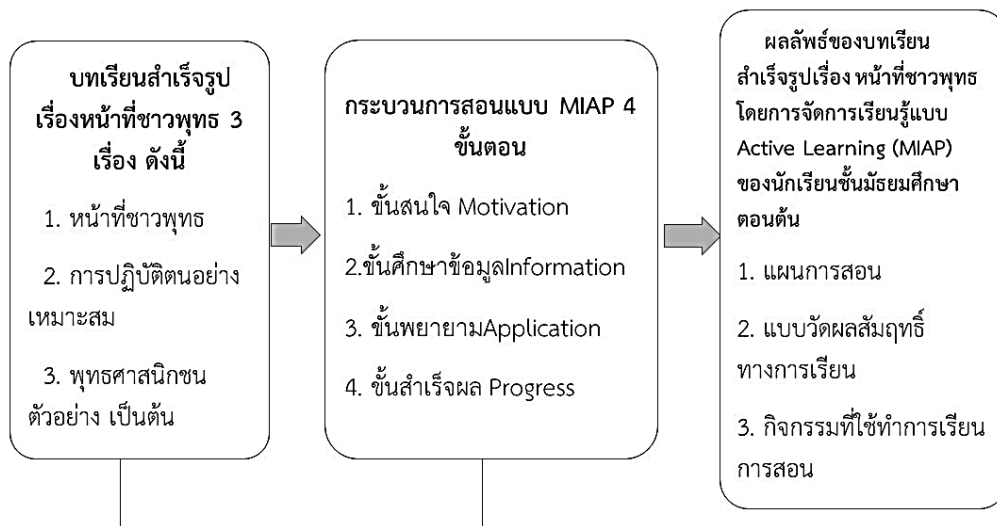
บทเรียนสำเร็จรูป เรื่องหน้าที่ชาวพุทธ 3 เรื่อง ดังนี้

1. หน้าที่ชาวพุทธ

2. การปฏิบัติตนอย่างเหมาะสม

3. พุทธศาสนิกชนตัวอย่าง เป็นต้น

กระบวนการสอนแบบ MIAP 4 ขั้นตอน

1. ขั้นสนใจ Motivation

2.ขั้นศึกษาข้อมูลInformation

3. ขั้นพยายามApplication

4. ขั้นสำเร็จผล Progress

ผลลัพธ์ของบทเรียนสำเร็จรูปเรื่อง หน้าที่ชาวพุทธ โดยการจัดการเรียนรู้แบบ Active Learning (MIAP) ของนักเรียนชั้นมัธยมศึกษาตอนต้น

1. แผนการสอน

2. แบบวัดผลสัมฤทธิ์ทางการเรียน

3. กิจกรรมที่ใช้ทำการเรียนการสอน